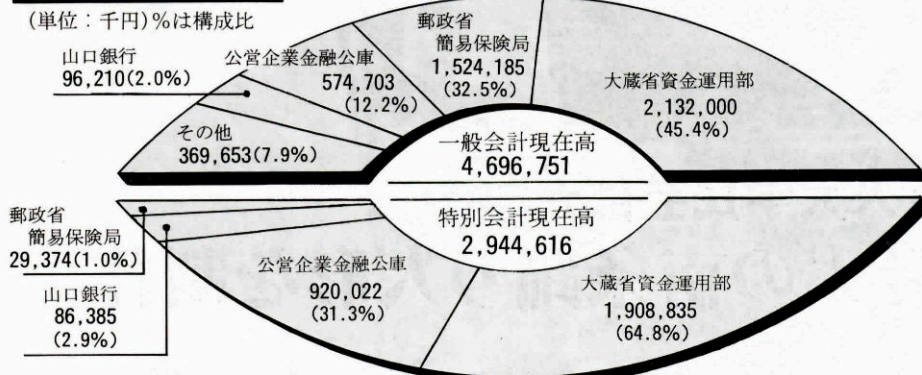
(単位：千円)%は構成比

山口銀行
96,210(2.0%)

公営企業金融公庫
574,703
(12.2%)

郵政省
簡易保険局
1,524,185
(32.5%)

大蔵省資金運用部
2,132,000
(45.4%)

その他
369,653(7.9%)

一般会計現在高
4,696,751

特別会計現在高
2,944,616

郵政省
簡易保険局
29,374(1.0%)

山口銀行
86,385
(2.9%)

公営企業金融公庫
920,022
(31.3%)

大蔵省資金運用部
1,908,835
(64.8%)